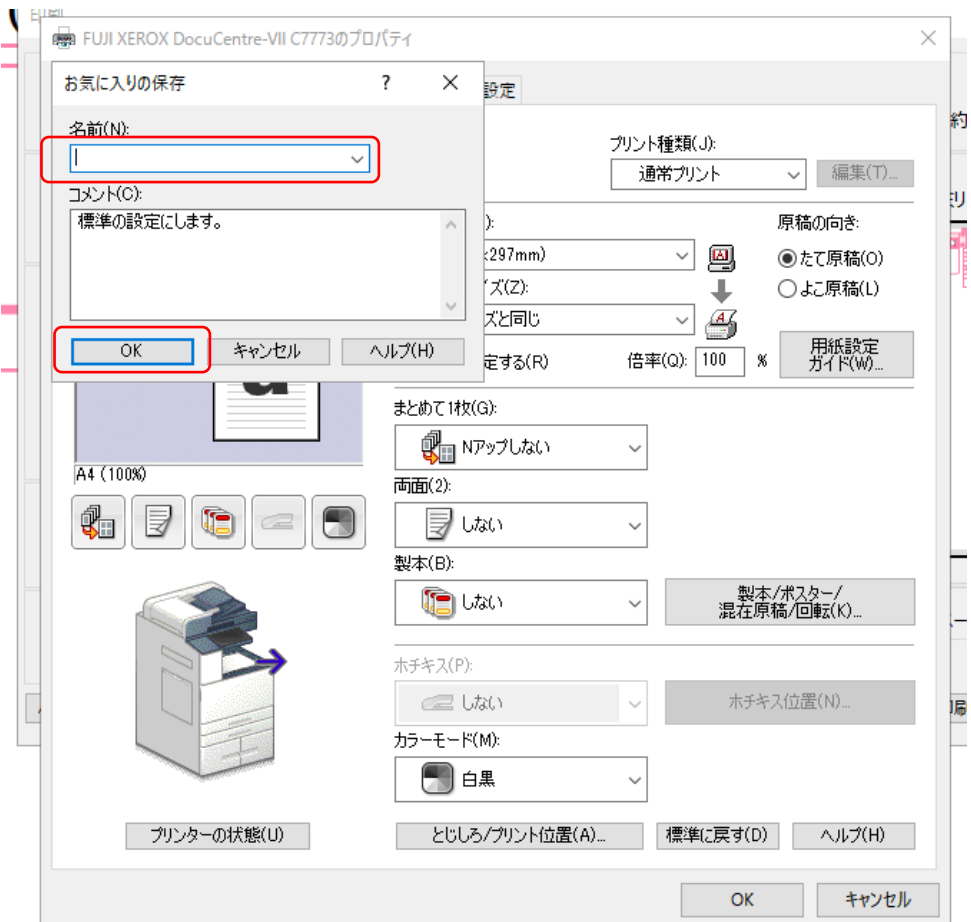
印刷

FUJI XEROX DocuCentre-VII C7773のプロパティ

お気に入りの保存 ? ✕

名前(N):

コメント(C):

標準の設定にします。

OK

キャンセル

ヘルプ(H)

設定

プリント種類(J):

通常プリント

編集(T)...

):

x297mm)

原稿の向き:

たて原稿(O)

よこ原稿(L)

イズ(Z):

ズと同じ

定する(R)

倍率(Q): 100 %

用紙設定ガイド(W)...

A4 (100%)

まとめて1枚(G):

Nアップしない

両面(2):

しない

製本(B):

しない

製本/ポスター/混在原稿/回転(K)...

ホチキス(P):

しない

ホチキス位置(N)...

カラーモード(M):

白黒

プリンターの状態(U)

とじしろ/プリント位置(A)...

標準に戻す(D)

ヘルプ(H)

OK

キャンセル

約

刷